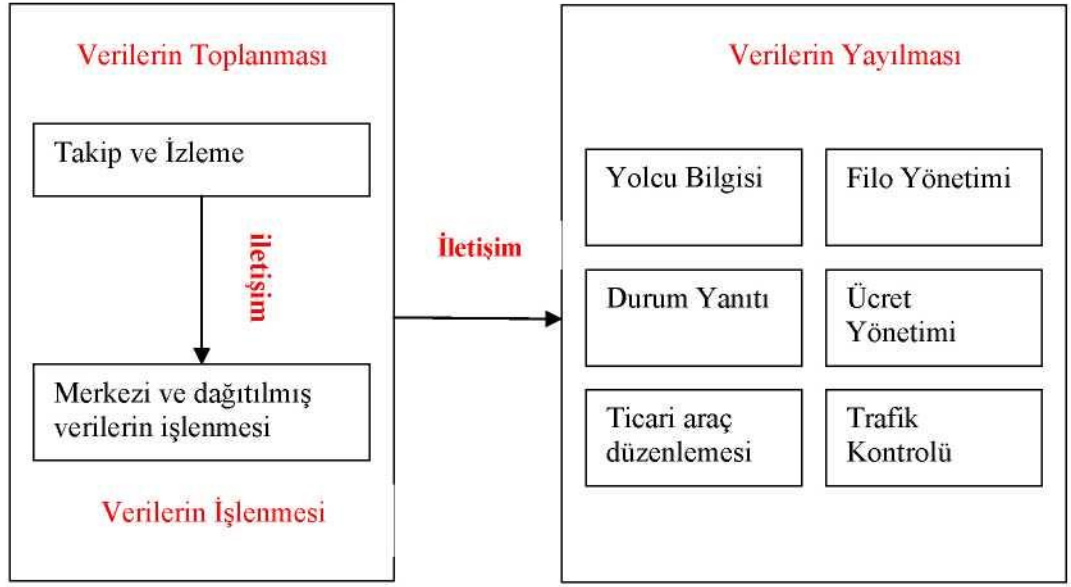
Verilerin Toplanması

Takip ve İzleme

iletişim

Merkezi ve dağıtılmış verilerin işlenmesi

Verilerin İşlenmesi

İletişim

Verilerin Yayılması

Yolcu Bilgisi

Filo Yönetimi

Durum Yanıtı

Ücret Yönetimi

Ticari araç düzenlemesi

Trafik Kontrolü